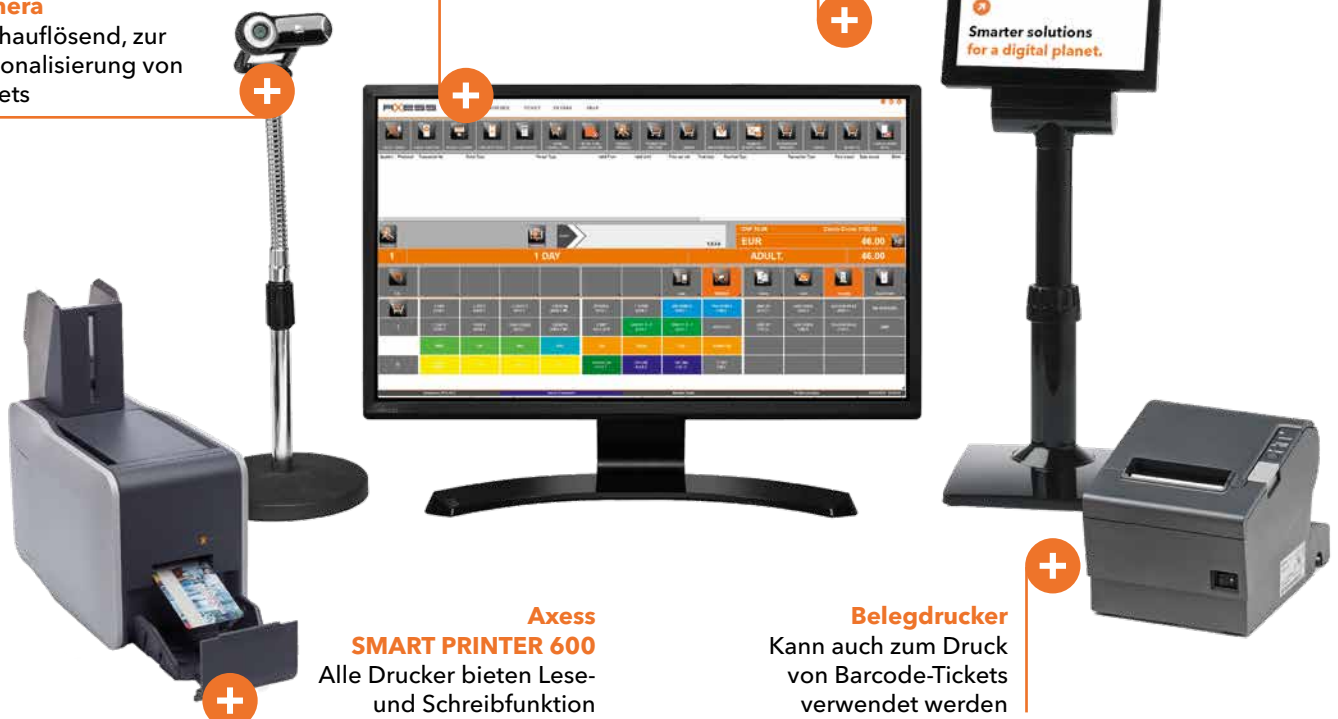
nera
hauflösend, zur
onalisierung von
ets

Smarter solutions
for a digital planet.

AXESS

EUR 46.00

1 1 DAY ADULT. 46.00

Axess
SMART PRINTER 600
Alle Drucker bieten Lese- und Schreibfunktion

Belegdrucker
Kann auch zum Druck von Barcode-Tickets verwendet werden